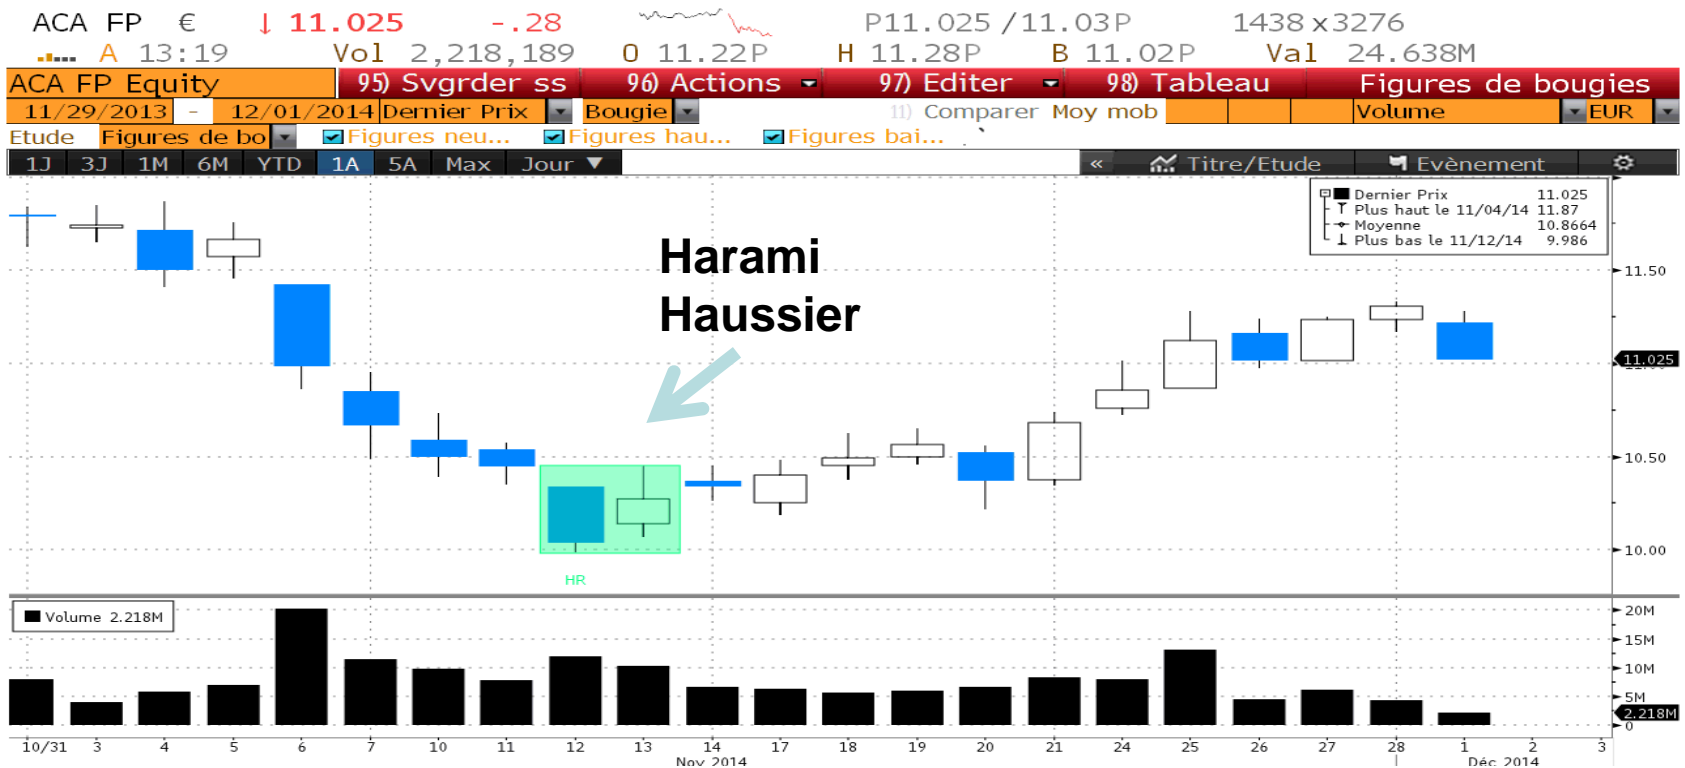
ACA FP € ↓ 11.025 -.28 P11.025 / 11.03P 1438 x 3276
A 13:19 Vol 2,218,189 O 11.22P H 11.28P B 11.02P Val 24.638M

ACA FP Equity 95) Svgrder ss 96) Actions 97) Editer 98) Tableau Figures de bougies
11/29/2013 - 12/01/2014 Dernier Prix Bougie 11) Comparer Moy mob Volume EUR
Etude Figures de bo Figures neu... Figures hau... Figures bai...
1J 3J 1M 6M YTD 1A 5A Max Jour « Titre/Etude Evènement

Dernier Prix 11.025
Plus haut le 11/04/14 11.87
Moyenne 10.8664
Plus bas le 11/12/14 9.986

Harami
Haussier

HR

11.50
11.025
10.50
10.00

Volume 2.218M

20M
15M
10M
5M
2.218M
0

10/31 3 4 5 6 7 10 11 12 13 14 17 18 19 20 21 24 25 26 27 28 1 2 3
Nov 2014 Déc 2014